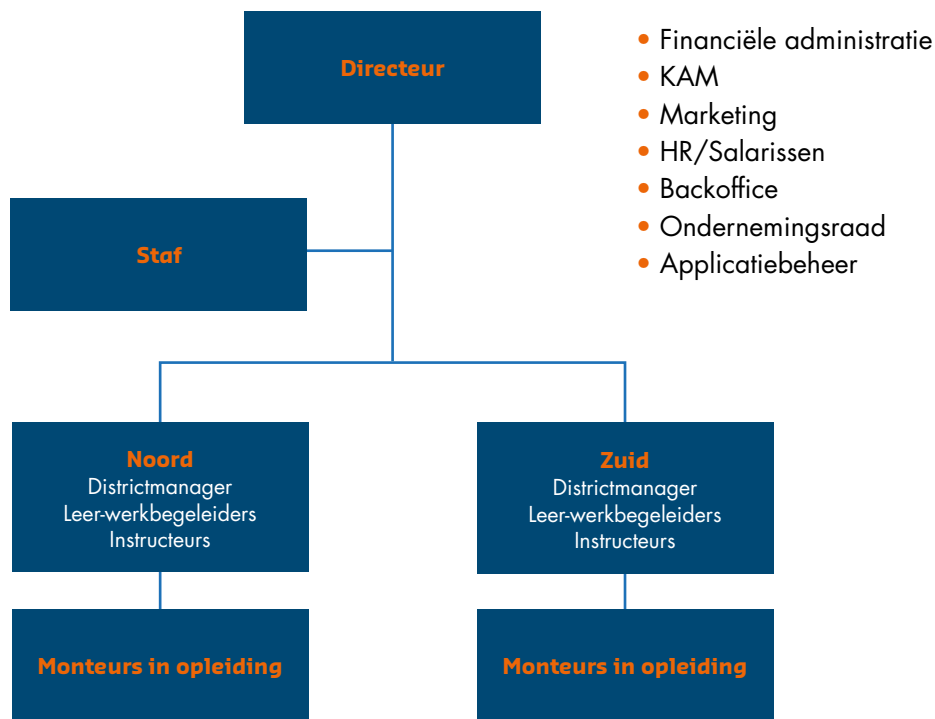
Directeur

• Financiële administratie
• KAM
• Marketing
• HR/Salarissen
• Backoffice
• Ondernemingsraad
• Applicatiebeheer

Staf

Noord
Districtmanager
Leer-werkbegeleiders
Instructeurs

Zuid
Districtmanager
Leer-werkbegeleiders
Instructeurs

Monteurs in opleiding

Monteurs in opleiding